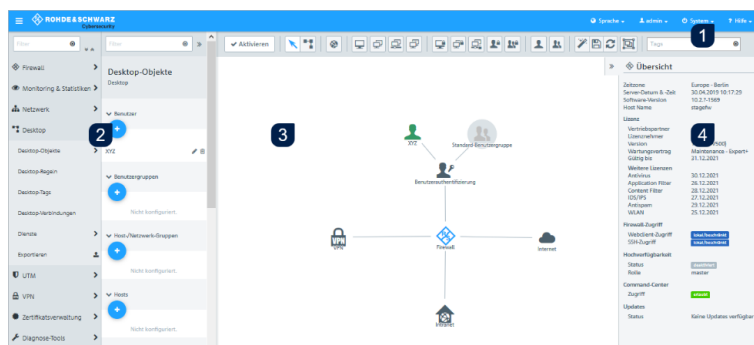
ROHDE&SCHWARZ Cybersecurity

Sprache | admin | System | Hilfe

Filter

Firewall
Monitoring & Statistiken
Netzwerk
Desktop
Desktop-Objekte
Desktop-Regeln
Desktop-Tags
Desktop-Verbindungen
Dienste
Exportieren
UTM
VPN
Zertifikatsverwaltung
Diagnose-Tools

2

Filter

Desktop-Objekte
Desktop

Benutzer
XYZ
Benutzergruppen
Nicht konfiguriert.
Host-/Netzwerk-Gruppen
Nicht konfiguriert.
Hosts

Aktivieren

Tags

1

3

XYZ
Standard-Benutzergruppe
Benutzerauthentifizierung
VPN
Firewall
Internet
Intranet

Übersicht

Zeitzone Europe - Berlin
Server-Datum & -Zeit 30.04.2015 10:17:25
Software-Version 10.2.7-1969
Host Name stagehv

Lizenz
Vertriebspartner
Lizenznehmer
Version
Wartungsvertrag Maintenance - Expert+
Gültig bis 31.12.2021

4

Weitere Lizenzen
Antivirus 30.12.2021
Application Filter 26.12.2021
Content Filter 28.12.2021
IDS/IPS 27.12.2021
Antispam 29.12.2021
WLAN 25.12.2021

Firewall-Zugriff
Webclient-Zugriff
SSH-Zugriff

Hochverfügbarkeit
Status
Rolle master

Command-Center
Zugriff

Updates
Status Keine Updates verfügbar